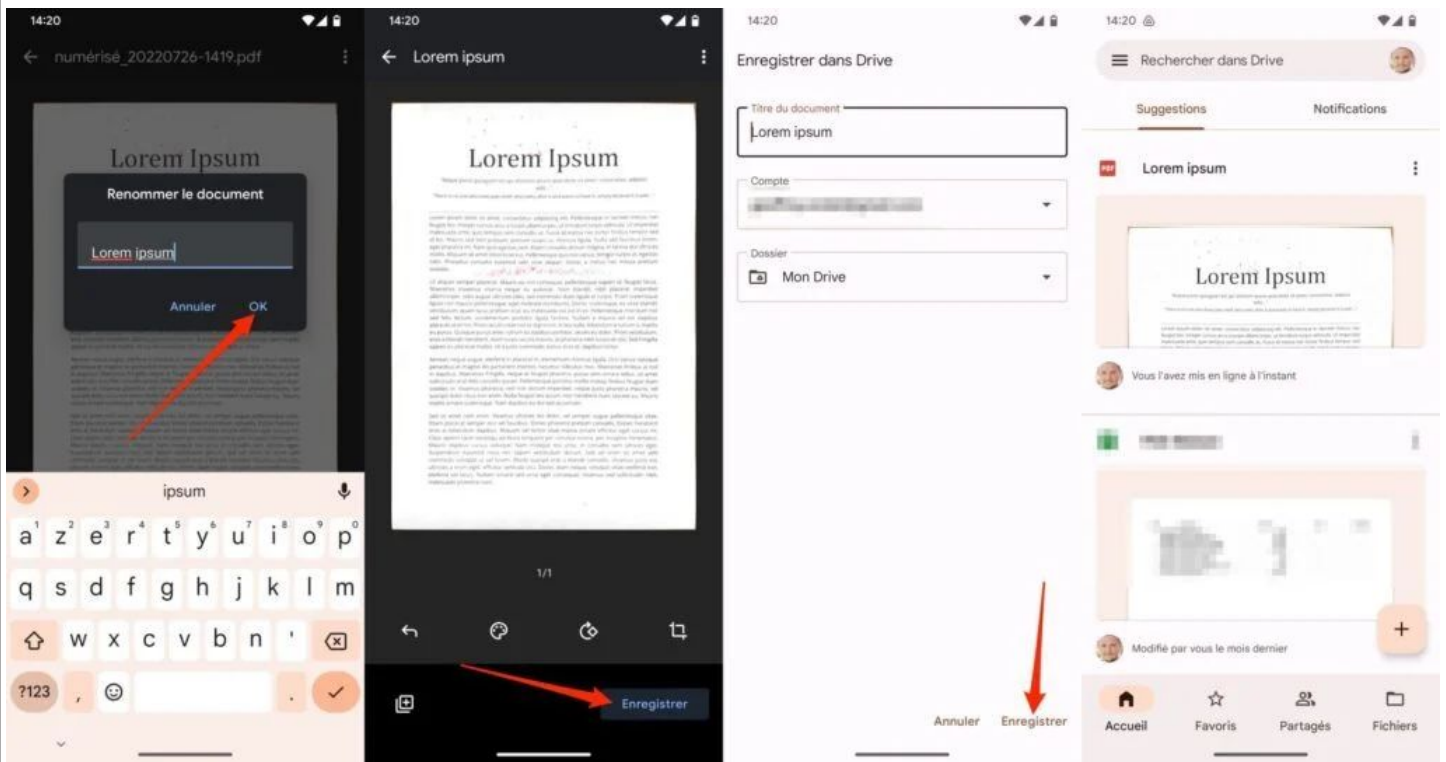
14:20

numérisé_20220726-1419.pdf

Lorem Ipsum

Renommer le document

Lorem ipsum

Annuler OK

ipsum

a¹ z² e³ r⁴ t⁵ y⁶ u⁷ i⁸ o⁹ p⁰

q s d f g h j k l m

w x c v b n '

?123 , .

14:20

Lorem ipsum

Lorem Ipsum

1/1

Enregistrer

14:20

Enregistrer dans Drive

Titre du document

Lorem ipsum

Compte

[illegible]

Dossier

Mon Drive

Annuler Enregistrer

14:20

Rechercher dans Drive

Suggestions Notifications

Lorem ipsum

Lorem Ipsum

Vous l'avez mis en ligne à l'instant

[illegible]

Modifié par vous le mois dernier

Accueil Favoris Partagés Fichiers